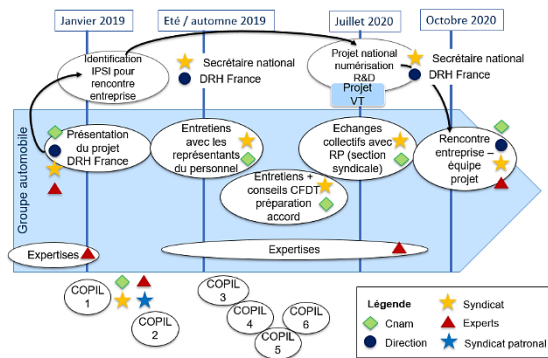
Janvier 2019

Eté / autonome 2019

Juillet 2020

Octobre 2020

Identification IPSI pour rencontre entreprise

Secrétaire national

DRH France

Projet national numérisation R&D

Secrétaire national

DRH France

Projet VT

Groupe automobile

Présentation du projet DRH France

Entretiens avec les représentants du personnel

Echanges collectifs avec RP (section syndicale)

Rencontre entreprise – équipe projet

Entretiens + conseils CFDT préparation accord

Expertises

Expertises

COPIL 1

COPIL 2

COPIL 3

COPIL 4

COPIL 5

COPIL 6

Légende

Cnam

Direction

Syndicat

Experts

Syndicat patronal